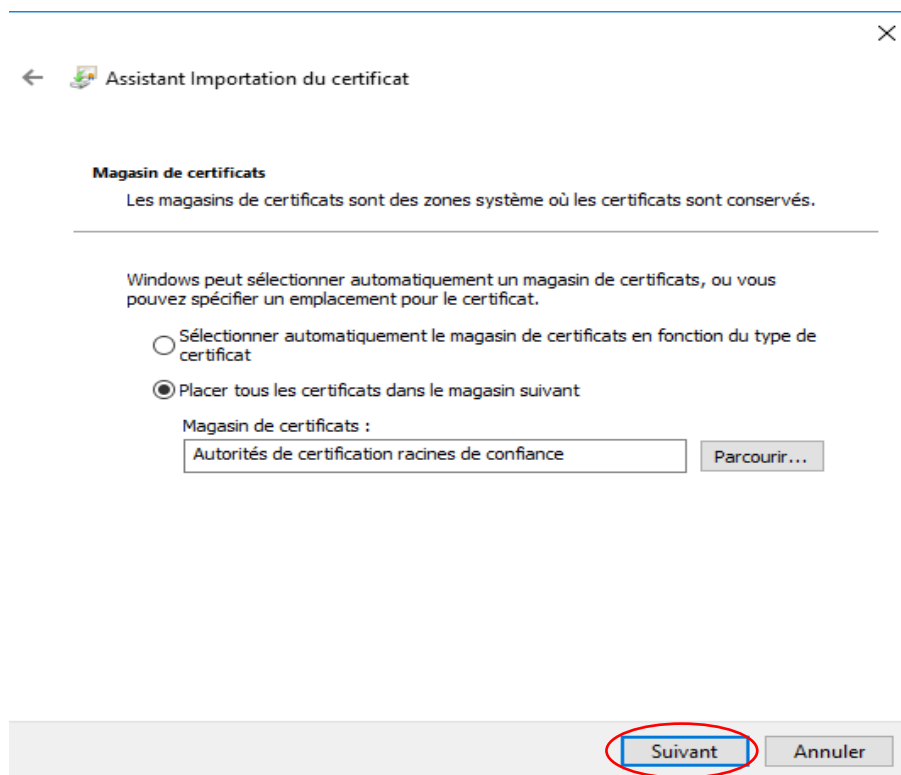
Assistant Importation du certificat

Magasin de certificats

Les magasins de certificats sont des zones système où les certificats sont conservés.

Windows peut sélectionner automatiquement un magasin de certificats, ou vous pouvez spécifier un emplacement pour le certificat.

Sélectionner automatiquement le magasin de certificats en fonction du type de certificat

Placer tous les certificats dans le magasin suivant

Magasin de certificats :

Autorités de certification racines de confiance

Parcourir...

Suivant

Annuler